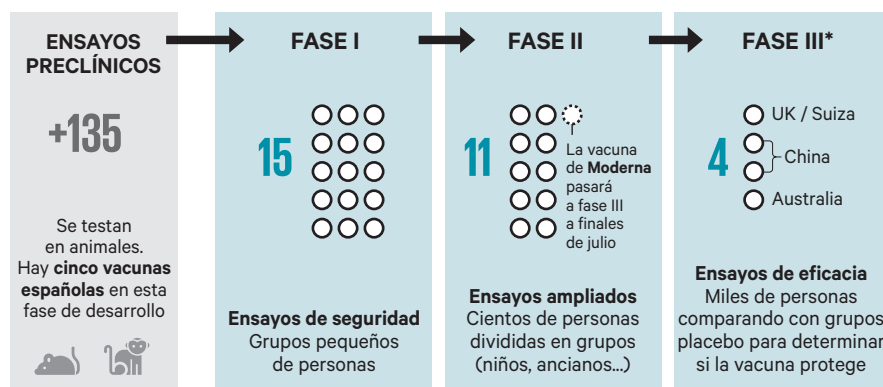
ENSAYOS PRECLÍNICOS

+135

Se testan en animales. Hay **cinco vacunas españolas** en esta fase de desarrollo

FASE I

15

**Ensayos de seguridad**
Grupos pequeños de personas

FASE II

11

La vacuna de **Moderna** pasará a fase III a finales de julio

**Ensayos ampliados**
Cientos de personas divididas en grupos (niños, ancianos...)

FASE III*

4

UK / Suiza

China

Australia

**Ensayos de eficacia**
Miles de personas comparando con grupos placebo para determinar si la vacuna protege